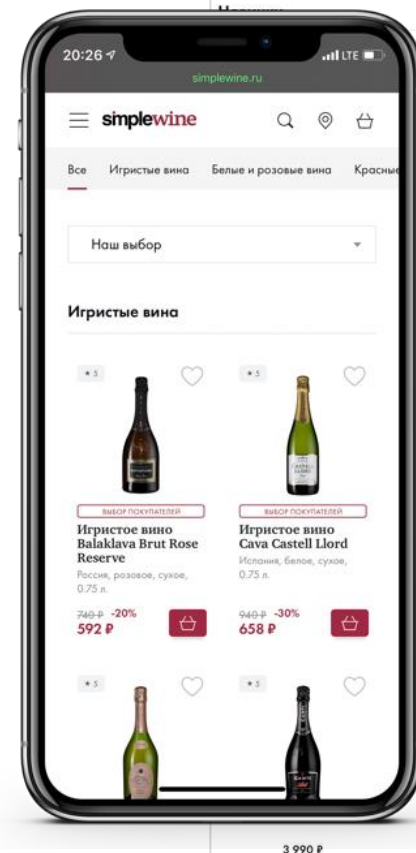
20:26

LTE

simplewine.ru

simplewine

Все Игристые вина Белые и розовые вина Красные

Наш выбор

Игристые вина

★ 5

★ 5

ВЫБОР ПОКУПАТЕЛЕЙ

Игристое вино Balaklava Brut Rose Reserve

Россия, розовое, сухое, 0.75 л.

740 ₽ -20%

592 ₽

ВЫБОР ПОКУПАТЕЛЕЙ

Игристое вино Cava Castell Llord

Испания, белое, сухое, 0.75 л.

940 ₽ -30%

658 ₽

★ 5

★ 5

3 990 ₽